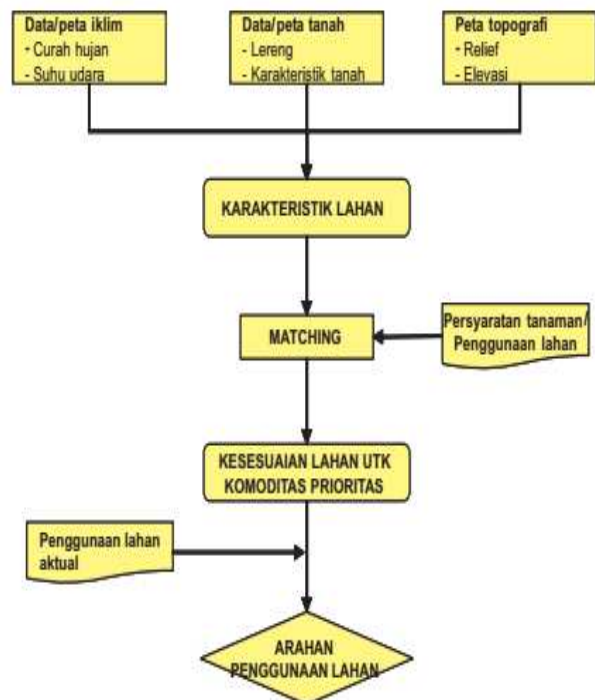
Data/peta iklim
- Curah hujan
- Suhu udara

Data/peta tanah
- Lereng
- Karakteristik tanah

Peta topografi
- Relief
- Elevasi

KARAKTERISTIK LAHAN

MATCHING

Persyaratan tanaman/ Penggunaan lahan

KESESUAIAN LAHAN UTK KOMODITAS PRIORITAS

Penggunaan lahan aktual

ARAHAN PENGGUNAAN LAHAN